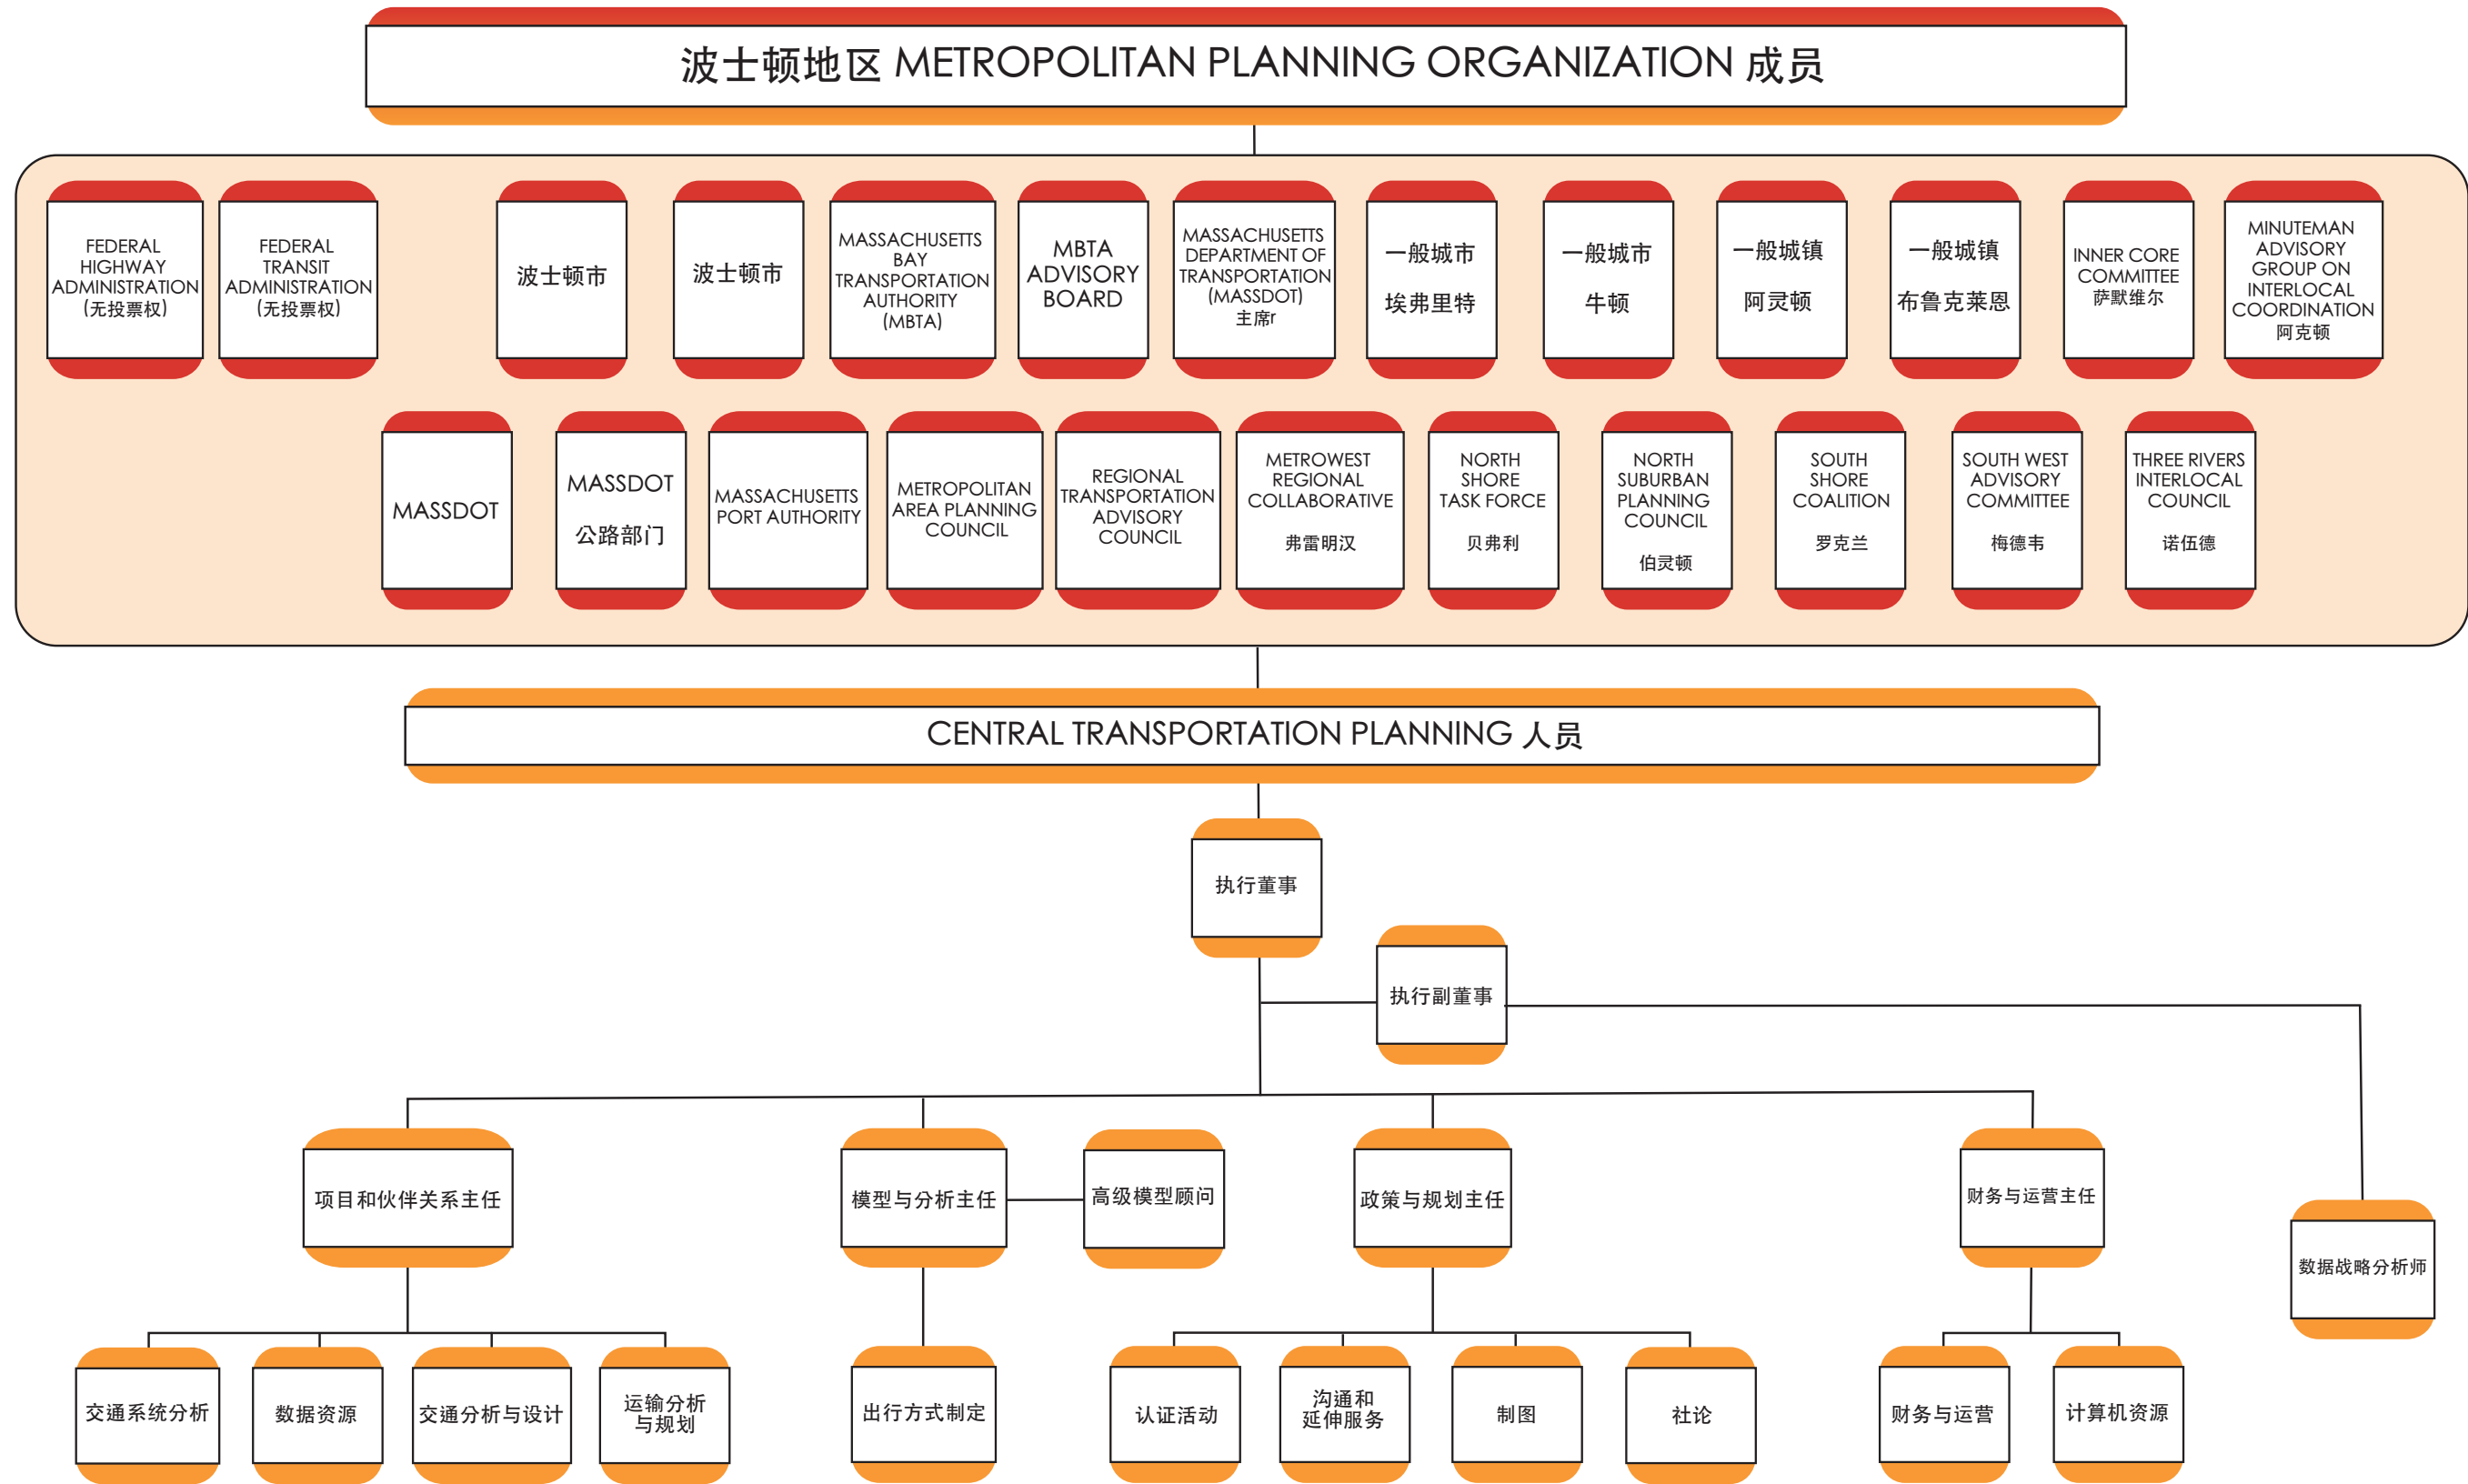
波士顿地区 METROPOLITAN PLANNING ORGANIZATION 成员

FEDERAL HIGHWAY ADMINISTRATION (无投票权)

FEDERAL TRANSIT ADMINISTRATION (无投票权)

波士顿市

波士顿市

MASSACHUSETTS BAY TRANSPORTATION AUTHORITY (MBTA)

MBTA ADVISORY BOARD

MASSACHUSETTS DEPARTMENT OF TRANSPORTATION (MASSDOT) 主席r

一般城市 埃弗里特

一般城市 牛顿

一般城镇 阿灵顿

一般城镇 布鲁克莱恩

INNER CORE COMMITTEE 萨默维尔

MINUTEMAN ADVISORY GROUP ON INTERLOCAL COORDINATION 阿克顿

MASSDOT

MASSDOT 公路部门

MASSACHUSETTS PORT AUTHORITY

METROPOLITAN AREA PLANNING COUNCIL

REGIONAL TRANSPORTATION ADVISORY COUNCIL

METROWEST REGIONAL COLLABORATIVE 弗雷明汉

NORTH SHORE TASK FORCE 贝弗利

NORTH SUBURBAN PLANNING COUNCIL 伯灵顿

SOUTH SHORE COALITION 罗克兰

SOUTH WEST ADVISORY COMMITTEE 梅德韦

THREE RIVERS INTERLOCAL COUNCIL 诺伍德

CENTRAL TRANSPORTATION PLANNING 人员

执行董事

执行副董事

项目和伙伴关系主任

模型与分析主任

高级模型顾问

政策与规划主任

财务与运营主任

数据战略分析师

交通系统分析

数据资源

交通分析与设计

运输分析与规划

出行方式制定

认证活动

沟通和延伸服务

制图

社论

财务与运营

计算机资源